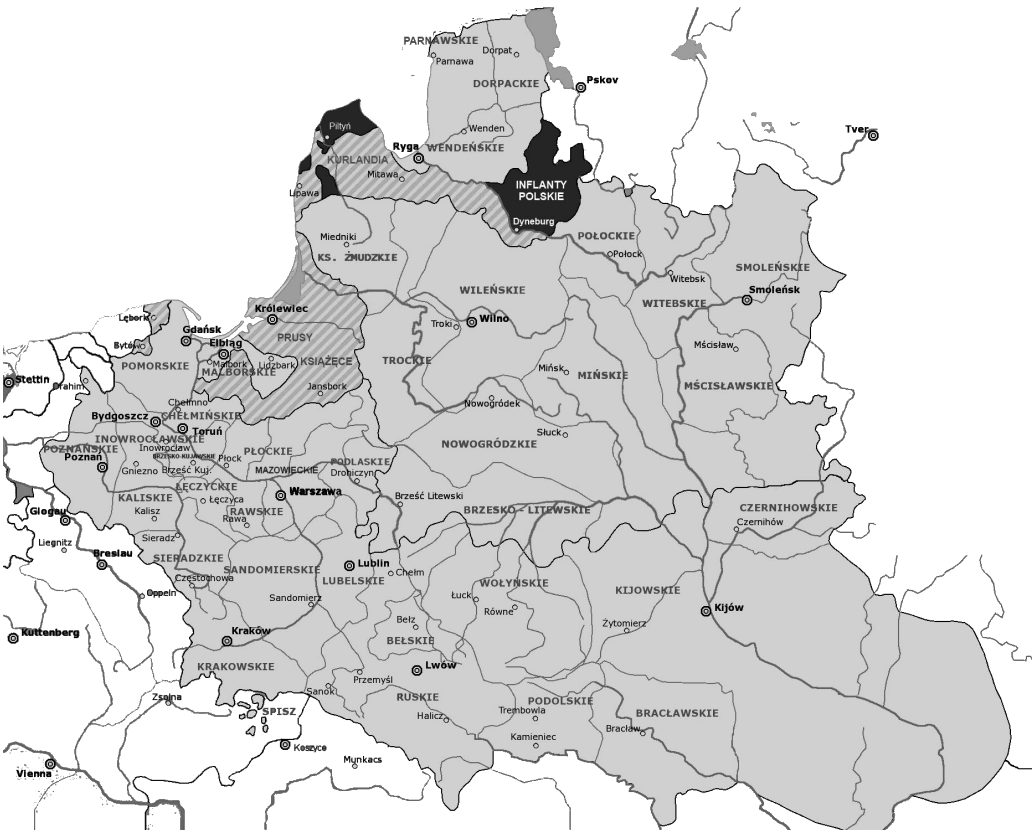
PARNAWSKIE
Dorpat
Parnawa
DORPACKIE
Pskov
Tver
Piltyń
Ryga
WENDEŃSKIE
Wenden
KURLANDIA
Mitawa
Lipawa
INFLANTY POLSKIE
Dyneburg
POŁOCKIE
Połock
Witebsk
SMOLEŃSKIE
Miedniki
KS. ŻMUDZKIE
WILEŃSKIE
WITEBSKIE
Smoleńsk
Lębork
Gdańsk
Królewiec
Bytów
Elbląg
PRUSY
Troki
Wilno
POMORSKIE
MALBORSKIE
Malbork
Lidzbark
KSIĄŻĘCE
TROCKIE
Mińsk
MIŃSKIE
Mścisław
Stettin
Drahim
Jansbork
MŚCISŁAWSKIE
Chełmno
Bydgoszcz
CHEŁMIŃSKIE
Nowogródek
Toruń
Słuck
INOWROCŁAWSKIE
POZNAŃSKIE
Inowrocław
BRZESKO-KUJAWSKIE
PŁOCKIE
PODLASKIE
NOWOGRÓDZKIE
Poznań
Gniezno
Brześć Kuj.
Płock
MAZOWIECKIE
Drohiczyn
KALISKIE
ŁĘCZYCKIE
Warszawa
Brześć Litewski
CZERNIHOWSKIE
Łęczyca
Glogau
Kalisz
RAWSKIE
BRZESKO - LITEWSKIE
Czernihów
Rawa
Sieradz
Liegnitz
Breslau
SIERADZKIE
Lublin
Chełm
WOŁYŃSKIE
KIJOWSKIE
SANDOMIERSKIE
Częstochowa
LUBELSKIE
Łuck
Oppeln
Równe
Sandomierz
Kijów
Bełz
Żytomierz
Kuttenberg
Kraków
BEŁSKIE
KRAKOWSKIE
Lwów
Przemyśl
Sanok
RUSKIE
PODOLSKIE
BRACŁAWSKIE
Zsolna
SPISZ
Trembowla
Halicz
Bracław
Kamieniec
Keszyce
Munkacs
Vienna